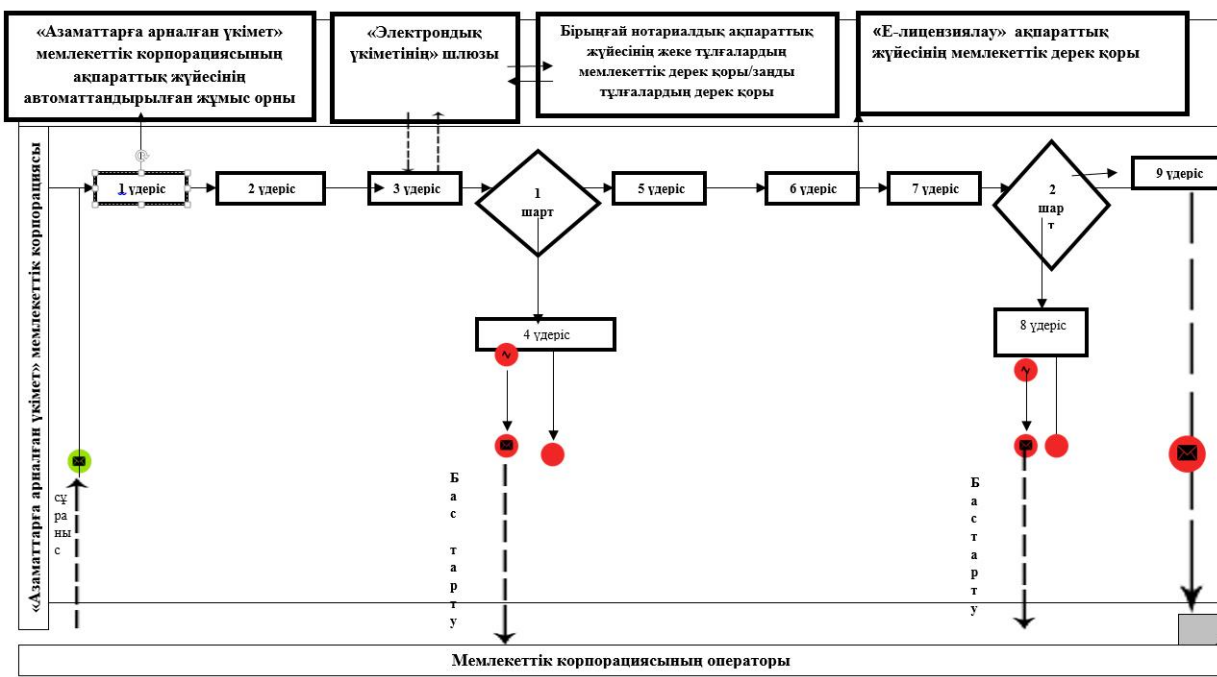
«Азаматтарға арналған үкімет» мемлекеттік корпорациясының ақпараттық жүйесінің автоматтандырылған жұмыс орны

«Электрондық үкіметінің» шлюзы

Бірыңғай нотариалдық ақпараттық жүйесінің жеке тұлғалардың мемлекеттік дерек қоры/заңды тұлғалардың дерек қоры

«Е-лицензиялау» ақпараттық жүйесінің мемлекеттік дерек қоры

«Азаматтарға арналған үкімет» мемлекеттік корпорациясы

1 үдеріс

2 үдеріс

3 үдеріс

1 шарт

5 үдеріс

6 үдеріс

7 үдеріс

2 шарт

9 үдеріс

4 үдеріс

8 үдеріс

сұраныс

Бас тарту

Бас тарту

Мемлекеттік корпорациясының операторы